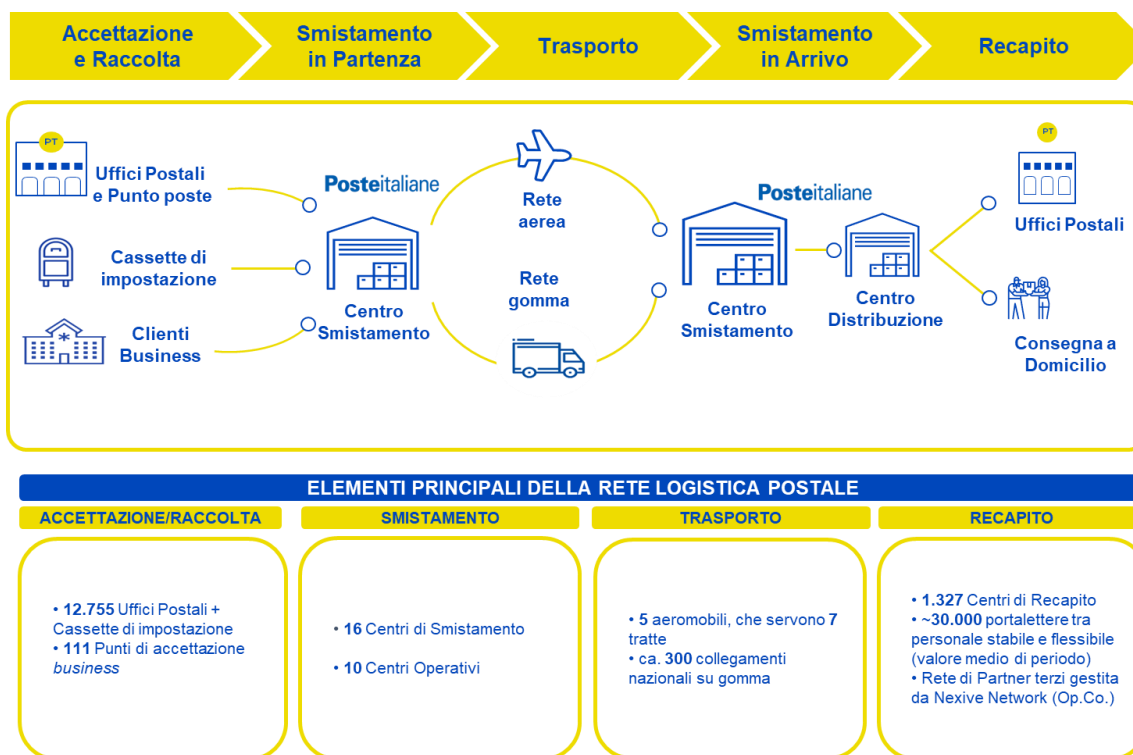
Accettazione e Raccolta

Smistamento in Partenza

Trasporto

Smistamento in Arrivo

Recapito

PT

Uffici Postali e Punto poste

Cassette di impostazione

Clienti Business

Posteitaliane

Centro Smistamento

Rete aerea

Rete gomma

Posteitaliane

Centro Smistamento

Centro Distribuzione

PT

Uffici Postali

Consegna a Domicilio

ELEMENTI PRINCIPALI DELLA RETE LOGISTICA POSTALE

ACCETTAZIONE/RACCOLTA

• **12.755** Uffici Postali + Cassette di impostazione
• **111** Punti di accettazione *business*

SMISTAMENTO

• **16** Centri di Smistamento

• **10** Centri Operativi

TRASPORTO

• **5** aeromobili, che servono **7** tratte
• ca. **300** collegamenti nazionali su gomma

RECAPITO

• **1.327** Centri di Recapito
• ~**30.000** portalettere tra personale stabile e flessibile (valore medio di periodo)
• Rete di Partner terzi gestita da Nexive Network (Op.Co.)